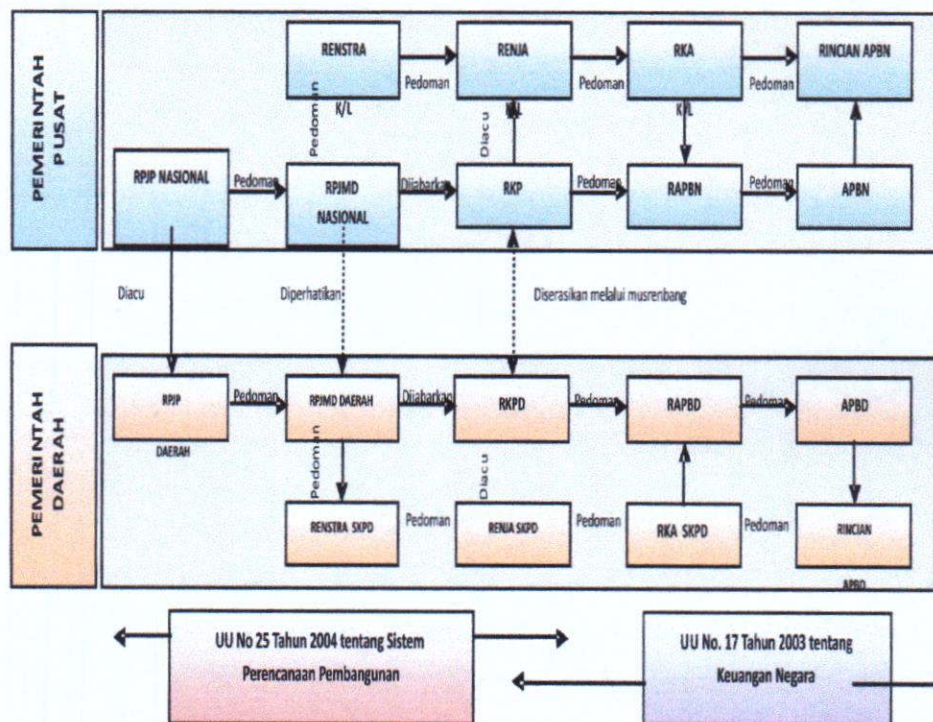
PEMERINTAH PUSAT

RENSTRA
K/L
Pedoman
RENJA
K/L
Pedoman
RKA
K/L
Pedoman
RINCIAN APBN

Pedoman
Diacu

RPJP NASIONAL
Pedoman
RPJMD NASIONAL
Dijabarkan
RKP
Pedoman
RAPBN
Pedoman
APBN

Diacu
Diperhatikan
Diserasikan melalui musrenbang

PEMERINTAH DAERAH

RPJP
DAERAH
Pedoman
RPJMD DAERAH
Dijabarkan
RKPD
Pedoman
RAPBD
Pedoman
APBD

Pedoman
Diacu

RENSTRA SKPD
Pedoman
RENJA SKPD
Pedoman
RKA SKPD
Pedoman
RINCIAN
APBD

UU No 25 Tahun 2004 tentang Sistem Perencanaan Pembangunan

UU No. 17 Tahun 2003 tentang Keuangan Negara